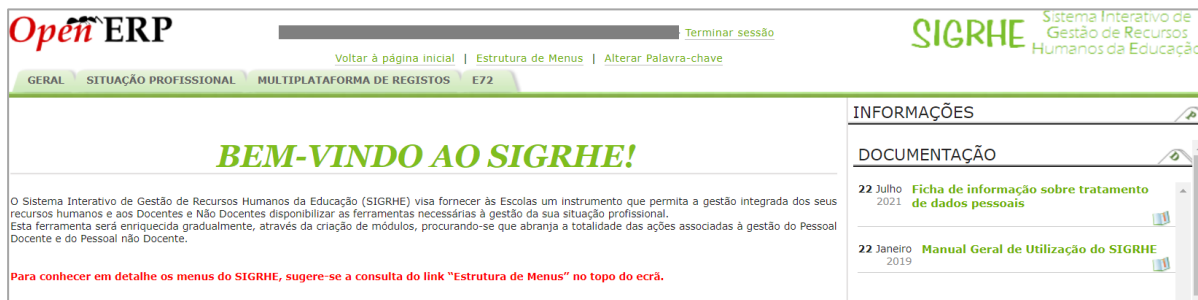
Open ERP

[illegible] Terminar sessão

SIGRHE Sistema Interativo de Gestão de Recursos Humanos da Educação

Voltar à página inicial | Estrutura de Menus | Alterar Palavra-chave

GERAL SITUAÇÃO PROFISSIONAL MULTIPLATAFORMA DE REGISTOS E72

BEM-VINDO AO SIGRHE!

O Sistema Interativo de Gestão de Recursos Humanos da Educação (SIGRHE) visa fornecer às Escolas um instrumento que permita a gestão integrada dos seus recursos humanos e aos Docentes e Não Docentes disponibilizar as ferramentas necessárias à gestão da sua situação profissional.
Esta ferramenta será enriquecida gradualmente, através da criação de módulos, procurando-se que abranja a totalidade das ações associadas à gestão do Pessoal Docente e do Pessoal não Docente.

Para conhecer em detalhe os menus do SIGRHE, sugere-se a consulta do link "Estrutura de Menus" no topo do ecrã.

INFORMAÇÕES

DOCUMENTAÇÃO

22 Julho 2021 Ficha de informação sobre tratamento de dados pessoais

22 Janeiro 2019 Manual Geral de Utilização do SIGRHE